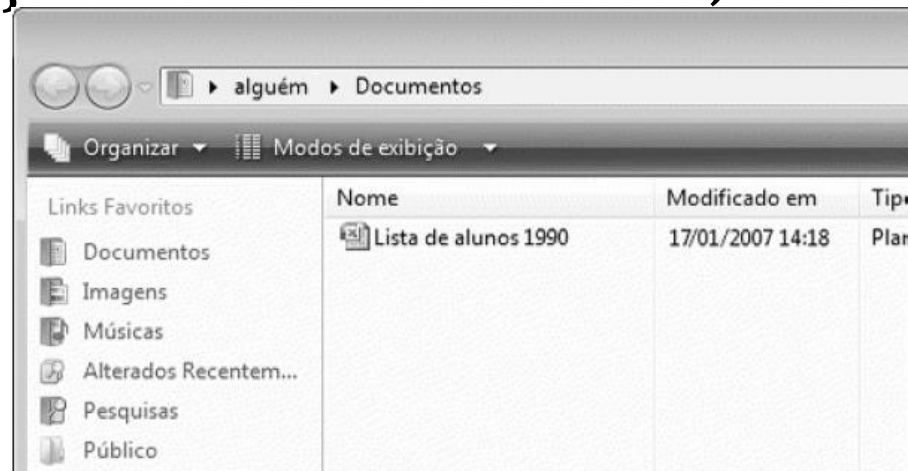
▸ alguém ▸ Documentos

Organizar ▾ Modos de exibição ▾

Links Favoritos

Documentos

Imagens

Músicas

Alterados Recentem...

Pesquisas

Público

| Nome | Modificado em | Tip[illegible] |
|---|---|---|
| Lista de alunos 1990 | 17/01/2007 14:18 | Pla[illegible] |